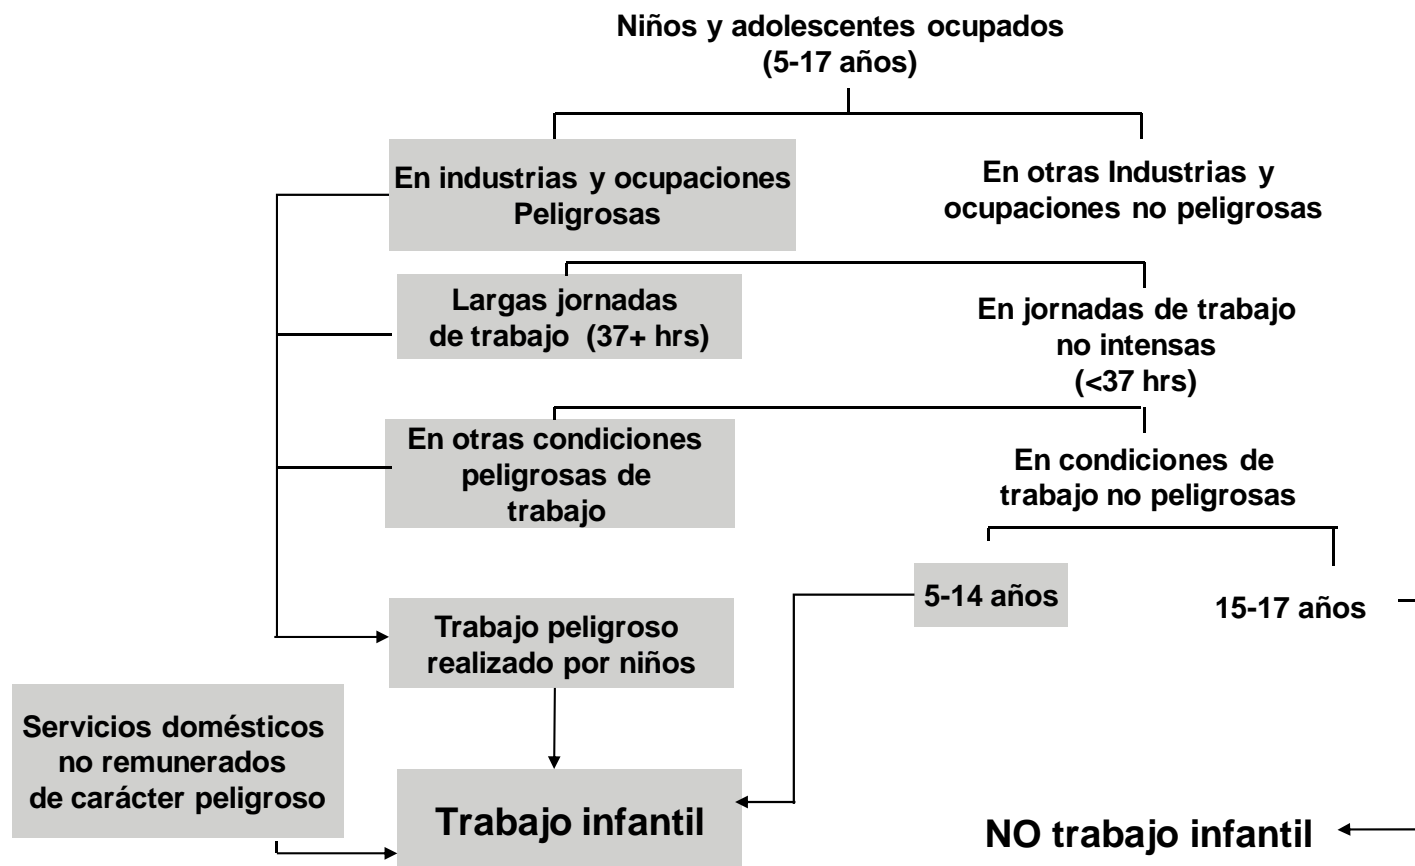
Niños y adolescentes ocupados
(5-17 años)

En industrias y ocupaciones Peligrosas

En otras Industrias y ocupaciones no peligrosas

Largas jornadas de trabajo (37+ hrs)

En jornadas de trabajo no intensas (<37 hrs)

En otras condiciones peligrosas de trabajo

En condiciones de trabajo no peligrosas

5-14 años

15-17 años

Trabajo peligroso realizado por niños

Servicios domésticos no remunerados de carácter peligroso

Trabajo infantil

NO trabajo infantil